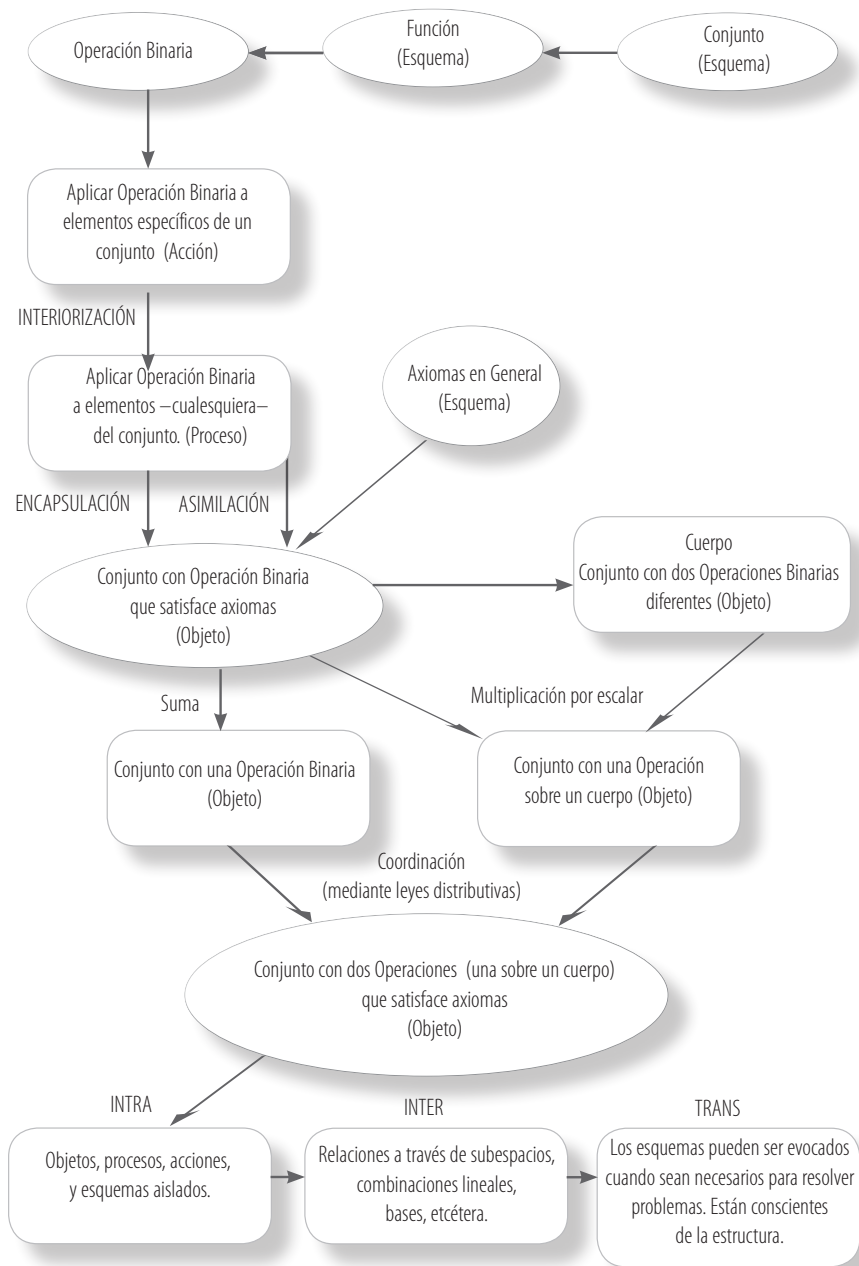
Operación Binaria

Función
(Esquema)

Conjunto
(Esquema)

Aplicar Operación Binaria a elementos específicos de un conjunto (Acción)

INTERIORIZACIÓN

Aplicar Operación Binaria a elementos –cualesquiera– del conjunto. (Proceso)

Axiomas en General
(Esquema)

ENCAPSULACIÓN

ASIMILACIÓN

Conjunto con Operación Binaria que satisface axiomas
(Objeto)

Cuerpo
Conjunto con dos Operaciones Binarias diferentes (Objeto)

Suma

Multiplicación por escalar

Conjunto con una Operación Binaria
(Objeto)

Conjunto con una Operación sobre un cuerpo (Objeto)

Coordinación
(mediante leyes distributivas)

Conjunto con dos Operaciones (una sobre un cuerpo) que satisface axiomas
(Objeto)

INTRA

INTER

TRANS

Objetos, procesos, acciones, y esquemas aislados.

Relaciones a través de subespacios, combinaciones lineales, bases, etcétera.

Los esquemas pueden ser evocados cuando sean necesarios para resolver problemas. Están conscientes de la estructura.